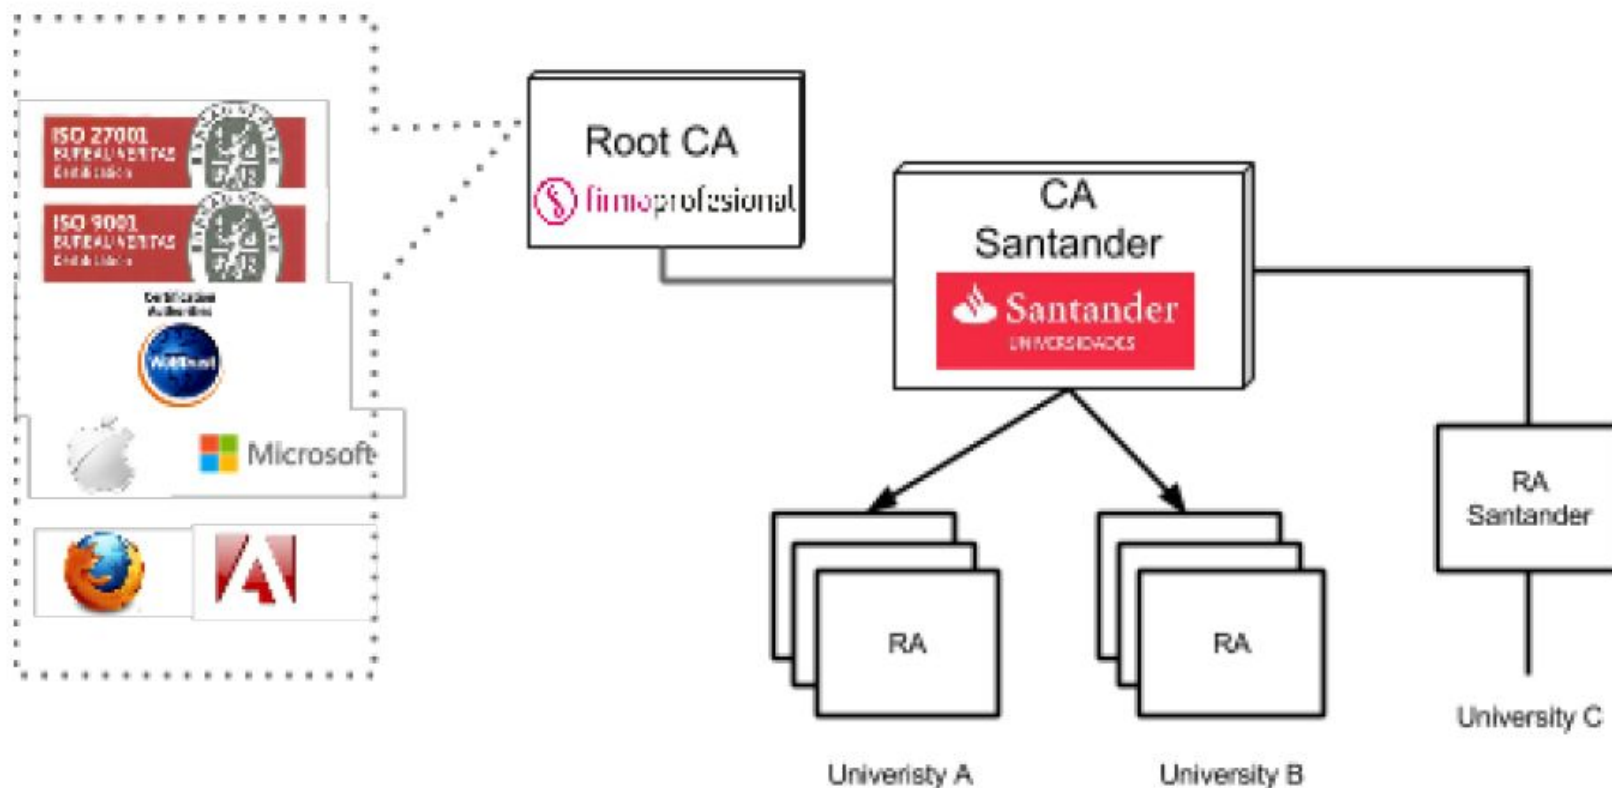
ISO 27001
BUREAU VERITAS
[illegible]

ISO 9001
BUREAU VERITAS
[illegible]

Certification Authorities
WebTrust

Microsoft

Root CA
firmaprofesional

CA
Santander
Santander
UNIVERSIDADES

RA

RA

RA
Santander

Univeristy A

University B

University C